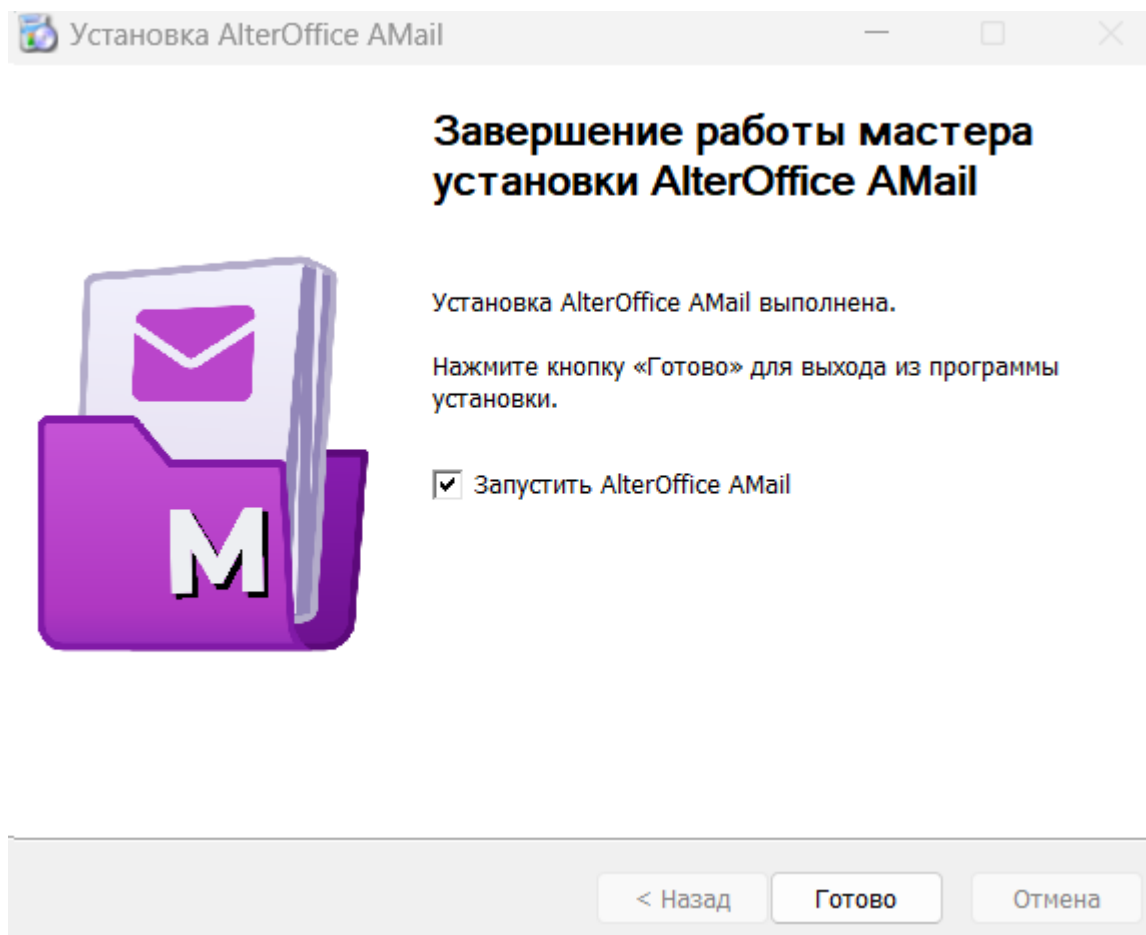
Установка AlterOffice AMail

Завершение работы мастера установки AlterOffice AMail

M

Установка AlterOffice AMail выполнена.

Нажмите кнопку «Готово» для выхода из программы установки.

Запустить AlterOffice AMail

< Назад Готово Отмена